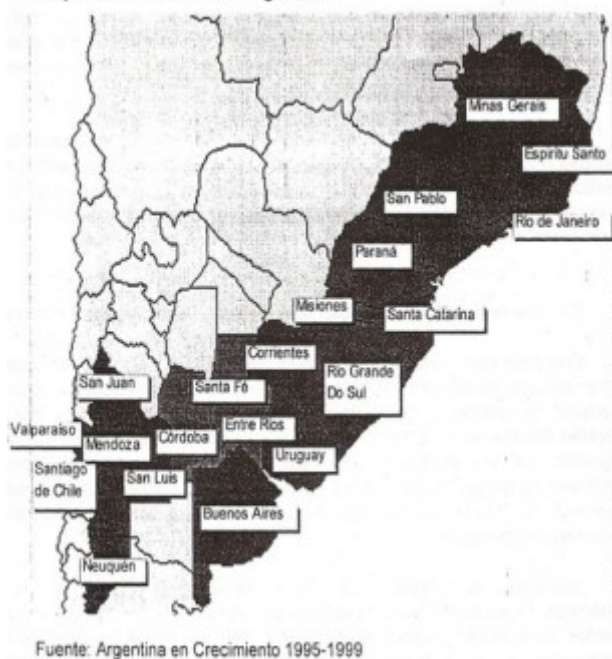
Minas Gerais
Espiritu Santo
San Pablo
Rio de Janeiro
Paraná
Misiones
Santa Catarina
Corrientes
Rio Grande Do Sul
San Juan
Santa Fé
Valparaiso
Mendoza
Córdoba
Entre Rios
Uruguay
Santiago de Chile
San Luis
Buenos Aires
Neuquén

Fuente: Argentina en Crecimiento 1995-1999